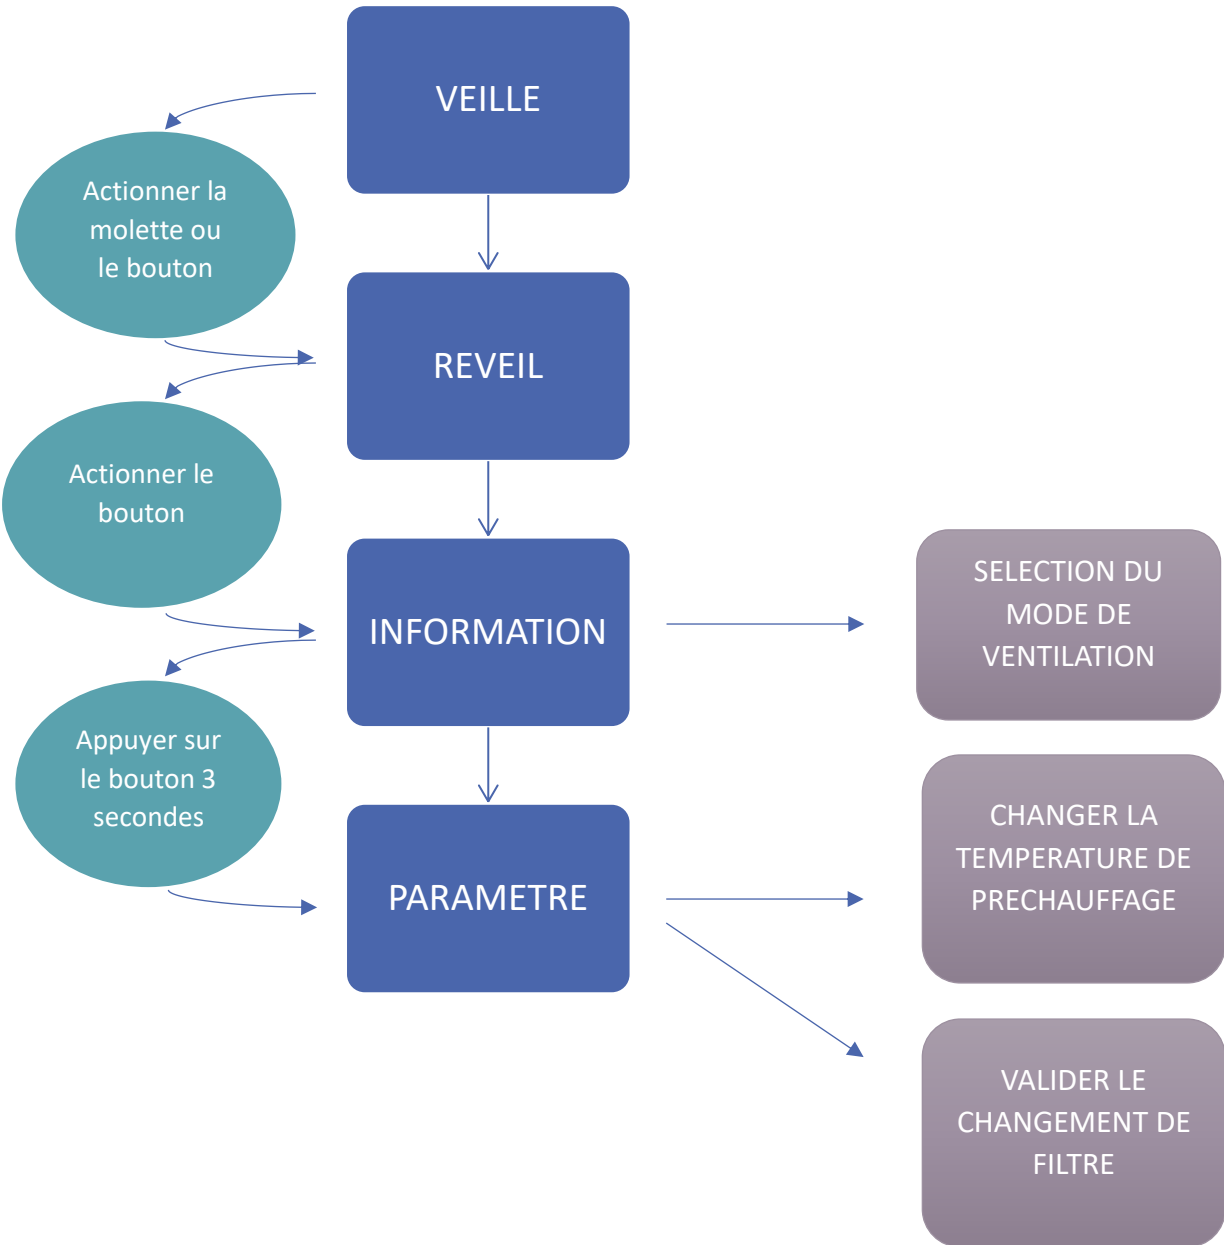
VEILLE

Actionner la molette ou le bouton

REVEIL

Actionner le bouton

INFORMATION

SELECTION DU MODE DE VENTILATION

Appuyer sur le bouton 3 secondes

PARAMETRE

CHANGER LA TEMPERATURE DE PRECHAUFFAGE

VALIDER LE CHANGEMENT DE FILTRE